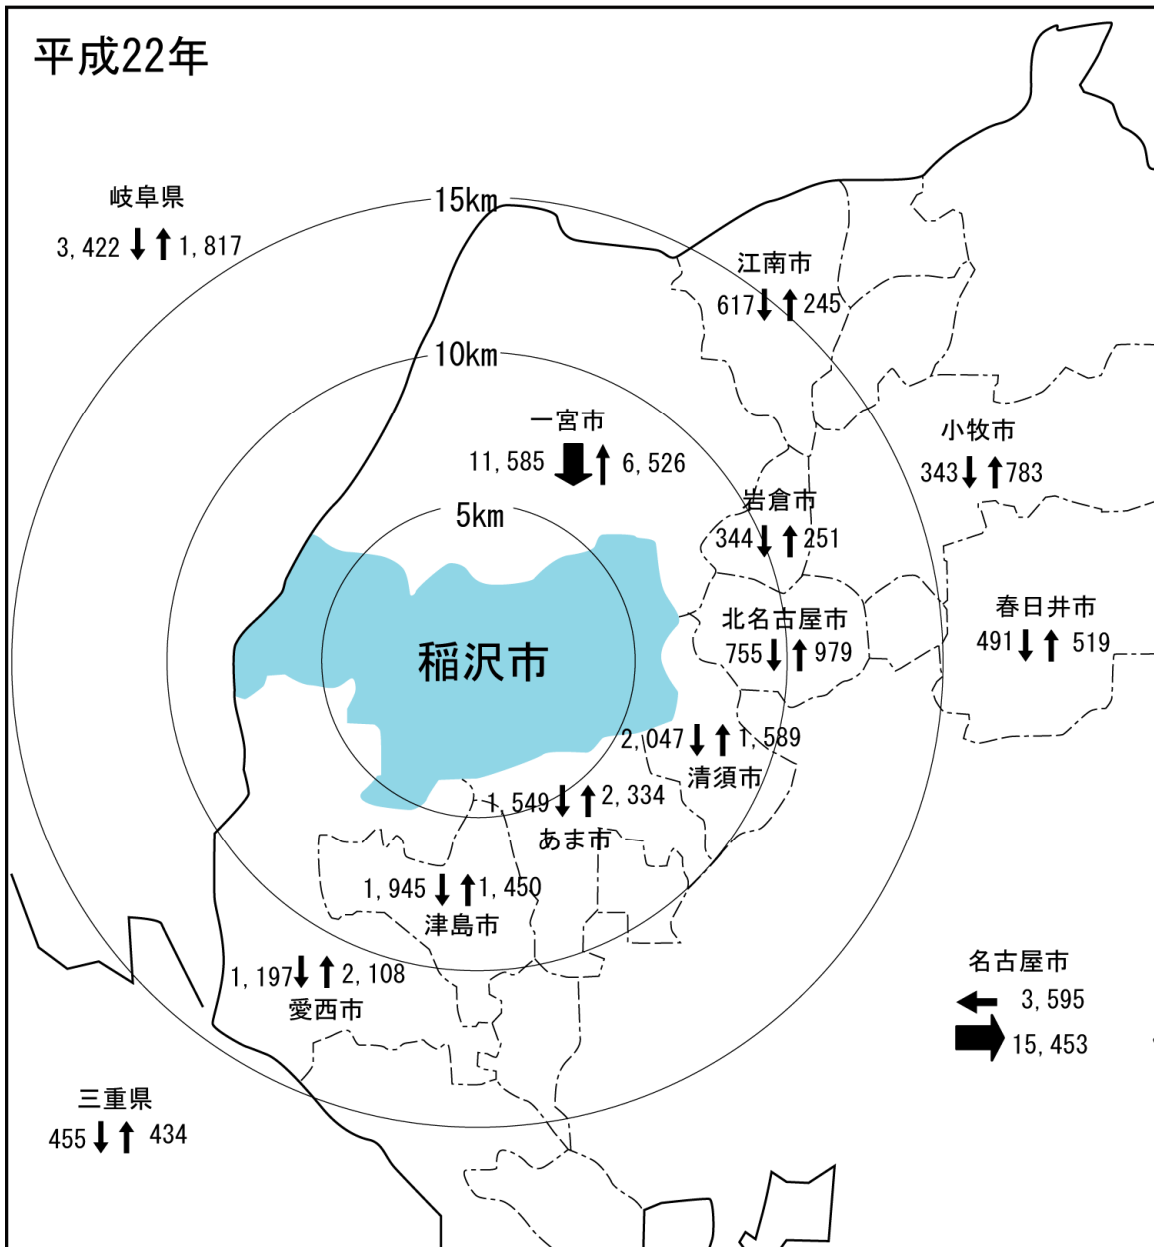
平成22年

岐阜県
3,422 ↓ ↑ 1,817

15km

江南市
617 ↓ ↑ 245

10km

一宮市
11,585 ↓ ↑ 6,526

小牧市
343 ↓ ↑ 783

岩倉市
344 ↓ ↑ 251

5km

稲沢市

北名古屋市
755 ↓ ↑ 979

春日井市
491 ↓ ↑ 519

2,047 ↓ ↑ 1,589
清須市

1,549 ↓ ↑ 2,334
あま市

1,945 ↓ ↑ 1,450
津島市

1,197 ↓ ↑ 2,108
愛西市

名古屋市
← 3,595
→ 15,453

三重県
455 ↓ ↑ 434